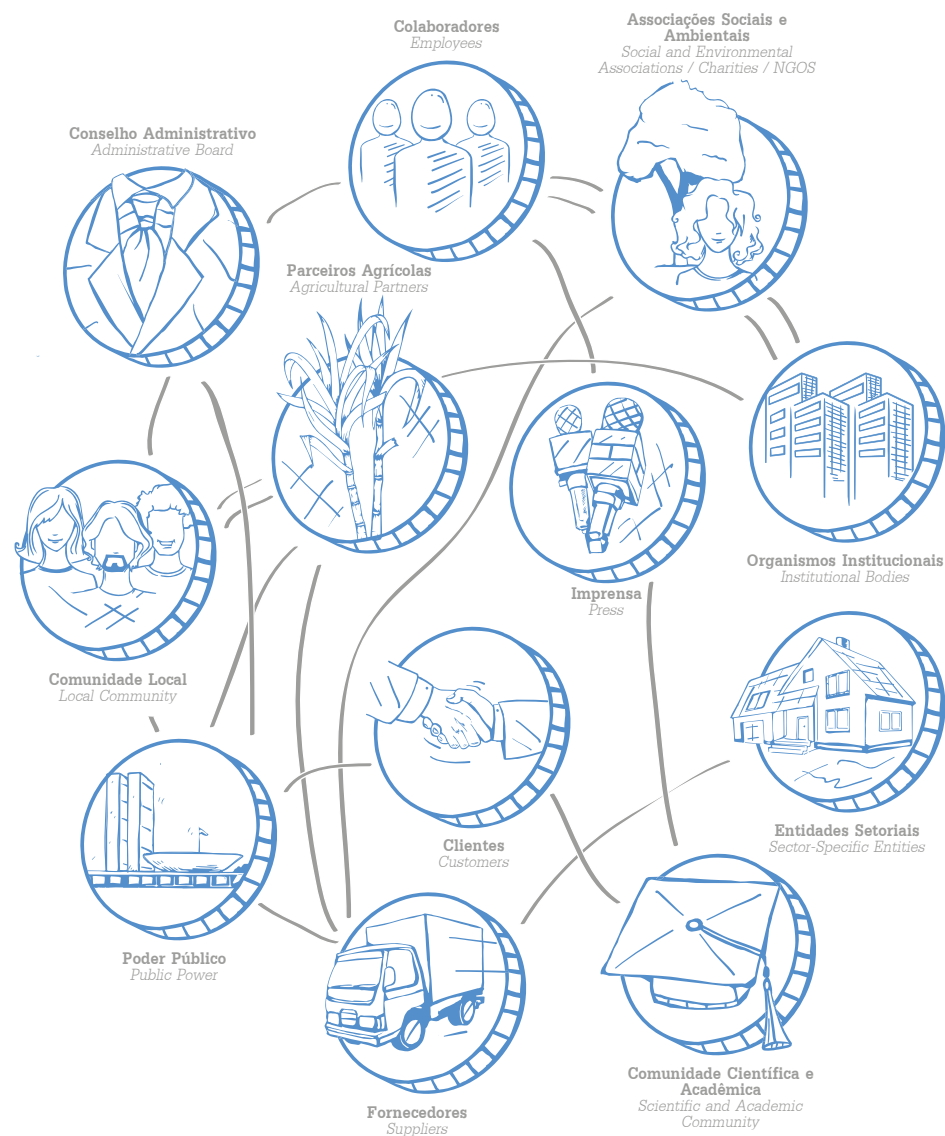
Colaboradores
Employees

Associações Sociais e Ambientais
Social and Environmental Associations / Charities / NGOS

Conselho Administrativo
Administrative Board

Parceiros Agrícolas
Agricultural Partners

Organismos Institucionais
Institutional Bodies

Imprensa
Press

Comunidade Local
Local Community

Entidades Setoriais
Sector-Specific Entities

Clientes
Customers

Poder Público
Public Power

Comunidade Científica e Acadêmica
Scientific and Academic Community

Fornecedores
Suppliers